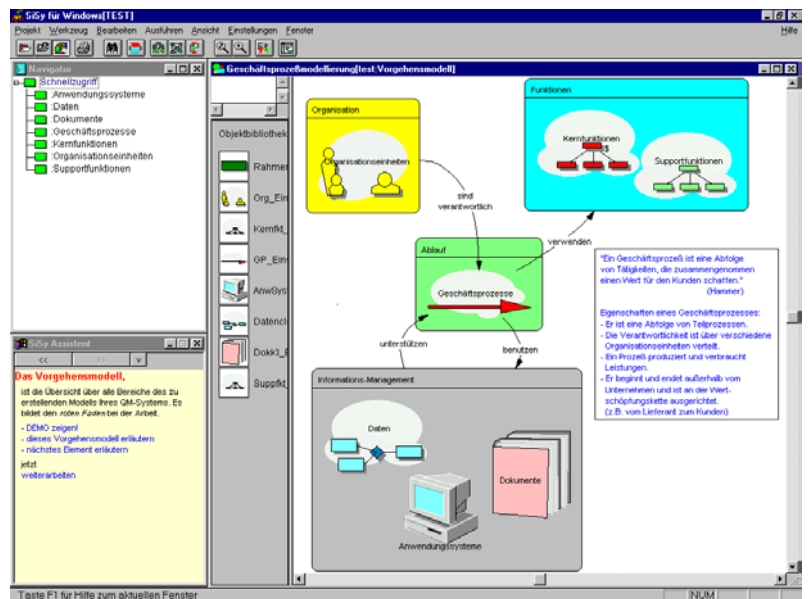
SiSy für Windows[TEST]

Projekt Werkzeug Bearbeiten Ausführen Ansicht Einstellungen Fenster

Hilfe

Navigator

Schnellzugriff
:Anwendungssysteme
:Daten
:Dokumente
:Geschäftsprozesse
:Kernfunktionen
:Organisationseinheiten
:Supportfunktionen

Geschäftsprozeßmodellierung[test:Vorgehensmodell]

Objektbibliothek

Rahmen
Org_Ein
Kernfkt_
GP_Ein
AnwSys
Datencl
Dokk]_E
Suppfkt

Organisation

Organisationseinheiten

sind verantwortlich

Funktionen

Kernfunktionen

Supportfunktionen

Ablauf

verwenden

Geschäftsprozesse

unterstützen

benutzen

"Ein Geschäftsprozeß ist eine Abfolge von Tätigkeiten, die zusammengenommen einen Wert für den Kunden schaffen."
(Hammer)

Eigenschaften eines Geschäftsprozesses:
- Er ist eine Abfolge von Teilprozessen.
- Die Verantwortlichkeit ist über verschiedene Organisationseinheiten verteilt.
- Ein Prozeß produziert und verbraucht Leistungen.
- Er beginnt und endet außerhalb vom Unternehmen und ist an der Wertschöpfungskette ausgerichtet.
(z.B. vom Lieferant zum Kunden)

Informations-Management

Daten

Dokumente

Anwendungssysteme

SiSy Assistent

<< >> v

Das Vorgehensmodell,

ist die Übersicht über alle Bereiche des zu erstellenden Modells Ihres QM-Systems. Es bildet den roten Faden bei der Arbeit.

- DEMO zeigen!
- dieses Vorgehensmodell erläutern
- nächstes Element erläutern

jetzt
weiterarbeiten

Taste F1 für Hilfe zum aktuellen Fenster

NUM